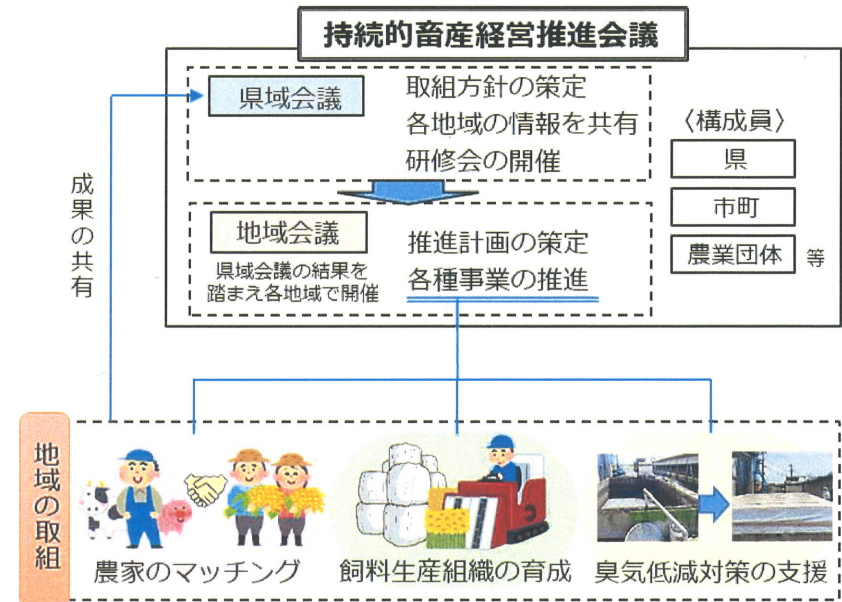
持続的畜産経営推進会議

県域会議
取組方針の策定
各地域の情報を共有
研修会の開催

地域会議
県域会議の結果を踏まえ各地域で開催
推進計画の策定
各種事業の推進

〈構成員〉
県
市町
農業団体 等

成果の共有

地域の取組

農家のマッチング
飼料生産組織の育成
臭気低減対策の支援